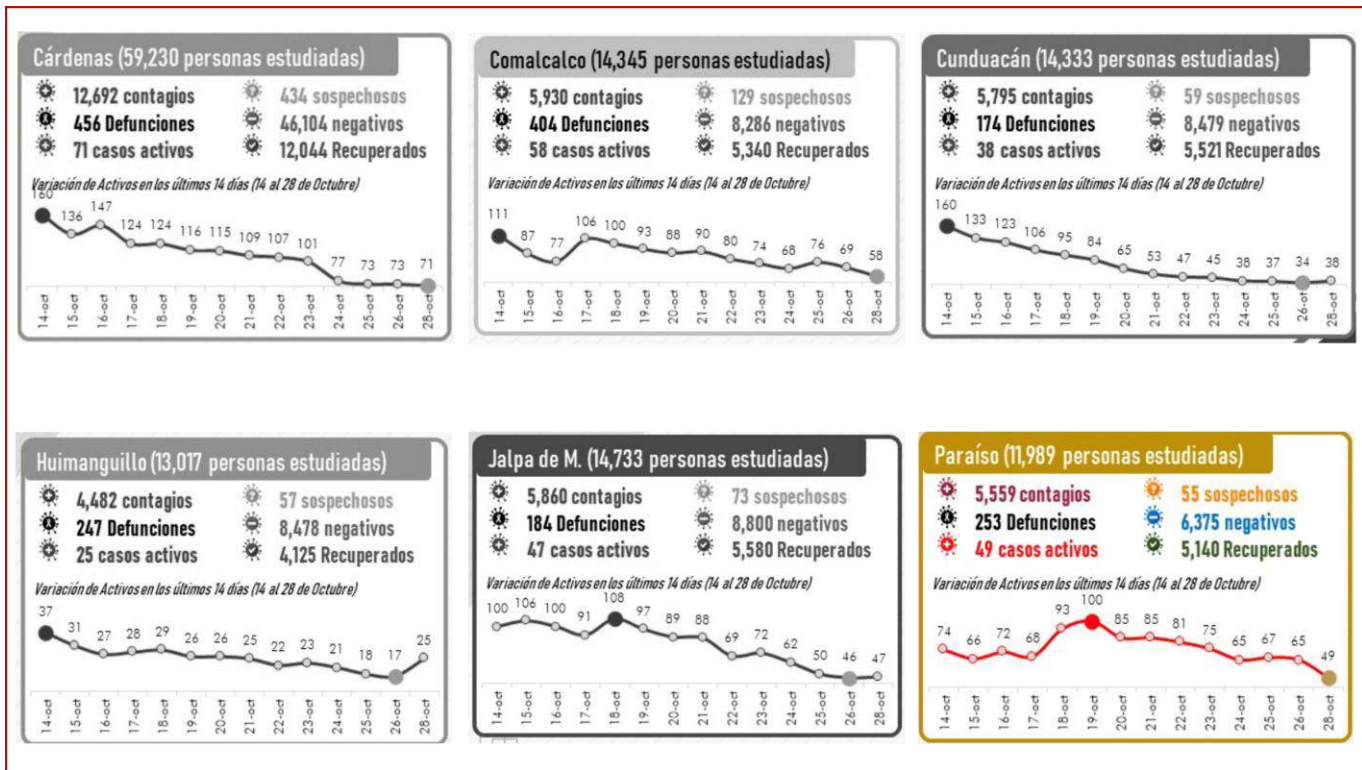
Cárdenas (59,230 personas estudiadas)
12,692 contagios
434 sospechosos
456 Defunciones
46,104 negativos
71 casos activos
12,044 Recuperados
Variación de Activos en los últimos 14 días (14 al 28 de Octubre)
160 136 147 124 124 116 115 109 107 101 77 73 73 71
14-oct 15-oct 16-oct 17-oct 18-oct 19-oct 20-oct 21-oct 22-oct 23-oct 24-oct 25-oct 26-oct 28-oct

Comalcalco (14,345 personas estudiadas)
5,930 contagios
129 sospechosos
404 Defunciones
8,286 negativos
58 casos activos
5,340 Recuperados
Variación de Activos en los últimos 14 días (14 al 28 de Octubre)
111 87 77 106 100 93 88 90 80 74 68 76 69 58
14-oct 15-oct 16-oct 17-oct 18-oct 19-oct 20-oct 21-oct 22-oct 23-oct 24-oct 25-oct 26-oct 28-oct

Cunduacán (14,333 personas estudiadas)
5,795 contagios
59 sospechosos
174 Defunciones
8,479 negativos
38 casos activos
5,521 Recuperados
Variación de Activos en los últimos 14 días (14 al 28 de Octubre)
160 133 123 106 95 84 65 53 47 45 38 37 34 38
14-oct 15-oct 16-oct 17-oct 18-oct 19-oct 20-oct 21-oct 22-oct 23-oct 24-oct 25-oct 26-oct 28-oct

Huimanguillo (13,017 personas estudiadas)
4,482 contagios
57 sospechosos
247 Defunciones
8,478 negativos
25 casos activos
4,125 Recuperados
Variación de Activos en los últimos 14 días (14 al 28 de Octubre)
37 31 27 28 29 26 26 25 22 23 21 18 17 25
14-oct 15-oct 16-oct 17-oct 18-oct 19-oct 20-oct 21-oct 22-oct 23-oct 24-oct 25-oct 26-oct 28-oct

Jalpa de M. (14,733 personas estudiadas)
5,860 contagios
73 sospechosos
184 Defunciones
8,800 negativos
47 casos activos
5,580 Recuperados
Variación de Activos en los últimos 14 días (14 al 28 de Octubre)
100 106 100 91 108 97 89 88 69 72 62 50 46 47
14-oct 15-oct 16-oct 17-oct 18-oct 19-oct 20-oct 21-oct 22-oct 23-oct 24-oct 25-oct 26-oct 28-oct

Paraíso (11,989 personas estudiadas)
5,559 contagios
55 sospechosos
253 Defunciones
6,375 negativos
49 casos activos
5,140 Recuperados
Variación de Activos en los últimos 14 días (14 al 28 de Octubre)
74 66 72 68 93 100 85 85 81 75 65 67 65 49
14-oct 15-oct 16-oct 17-oct 18-oct 19-oct 20-oct 21-oct 22-oct 23-oct 24-oct 25-oct 26-oct 28-oct